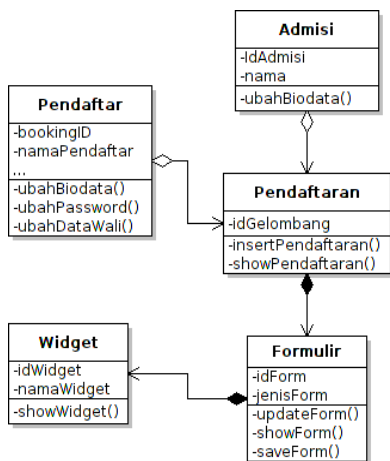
Admisi
-idAdmisi
-nama
-ubahBiodata()

Pendaftar
-bookingID
-namaPendaftar
...
-ubahBiodata()
-ubahPassword()
-ubahDataWali()

Pendaftaran
-idGelombang
-insertPendaftaran()
-showPendaftaran()

Widget
-idWidget
-namaWidget
-showWidget()

Formulir
-idForm
-jenisForm
-updateForm()
-showForm()
-saveForm()